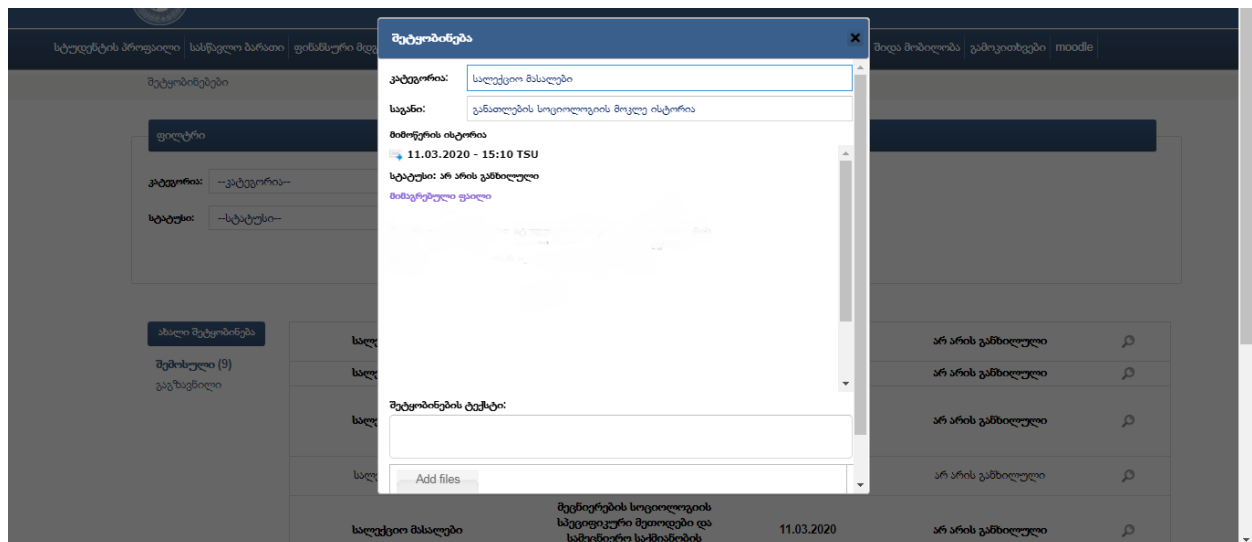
სტუდენტის პროფაილი | სასწავლო ბარათი | ფინანსური მდ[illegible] | შიდა მობილობა | გამოკითხვები | moodle

შეტყობინებები

ფილტრი

კატეგორია: --კატეგორია--

სტატუსი: --სტატუსი--

ახალი შეტყობინება

შემოსული (9)

გაგზავნილი

| სალ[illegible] | | | არ არის განხილული |
|---|---|---|---|
| სალ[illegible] | | | არ არის განხილული |
| სალ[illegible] | | | არ არის განხილული |
| სალ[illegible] | | | არ არის განხილული |
| სალექციო მასალები | მეცნიერების სოციოლოგიის სპეციფიკური მეთოდები და სამეცნიერო საქმიანობის | 11.03.2020 | არ არის განხილული |

შეტყობინება

კატეგორია: სალექციო მასალები

საგანი: განათლების სოციოლოგიის მოკლე ისტორია

მიმოწერის ისტორია

11.03.2020 - 15:10 TSU

სტატუსი: არ არის განხილული

მიმაგრებული ფაილი

შეტყობინების ტექსტი:

Add files